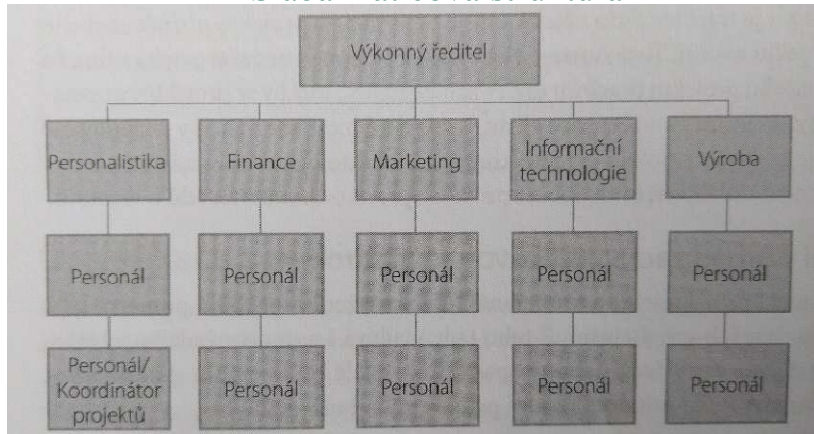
Výkonný ředitel

Personalistika

Finance

Marketing

Informační technologie

Výroba

Personál

Personál

Personál

Personál

Personál

Personál/ Koordinátor projektů

Personál

Personál

Personál

Personál